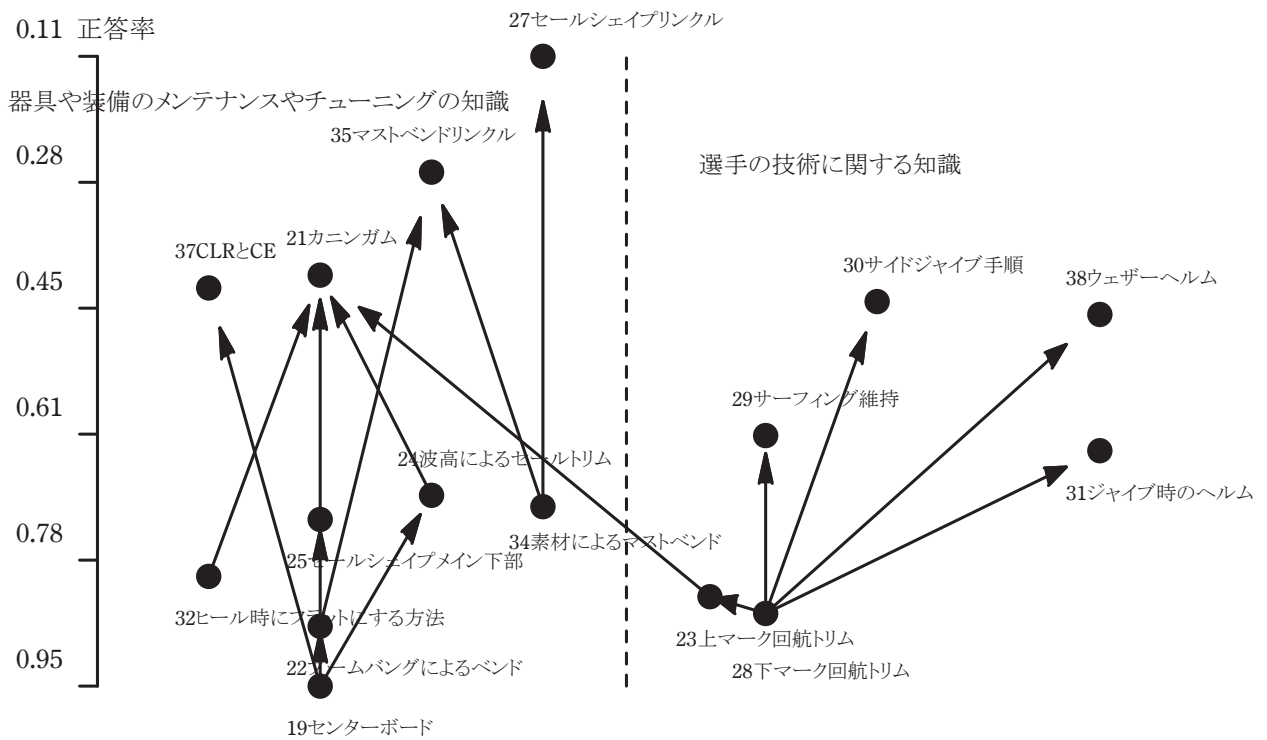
0.11 正答率

器具や装備のメンテナンスやチューニングの知識

0.28

0.45

0.61

0.78

0.95

27セールシェイプリンクル

35マストベンドリンクル

選手の技術に関する知識

37CLRとCE

21カニンガム

30サイドジャイブ手順

38ウェザーヘルム

29サーフィング維持

24波高によるセールトリム

31ジャイブ時のヘルム

34素材によるマストベンド

25セールシェイプメイン下部

32ヒール時にフラットにする方法

23上マーク回航トリム

28下マーク回航トリム

22ブームバングによるベンド

19センターボード